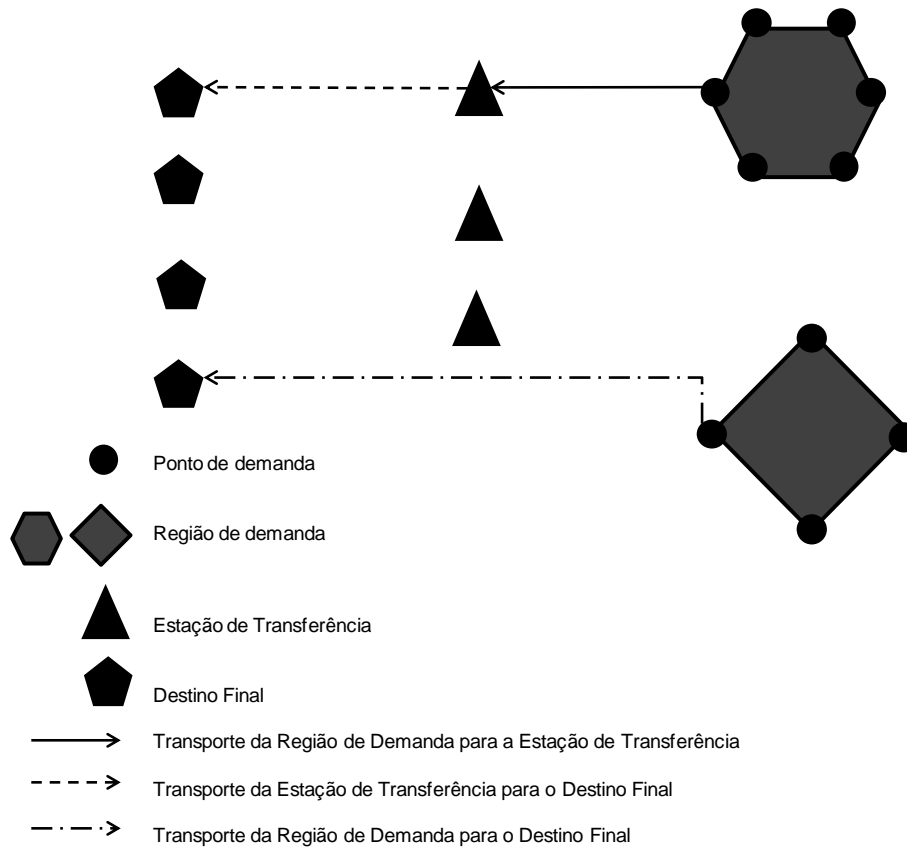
Ponto de demanda

Região de demanda

Estação de Transferência

Destino Final

Transporte da Região de Demanda para a Estação de Transferência

Transporte da Estação de Transferência para o Destino Final

Transporte da Região de Demanda para o Destino Final